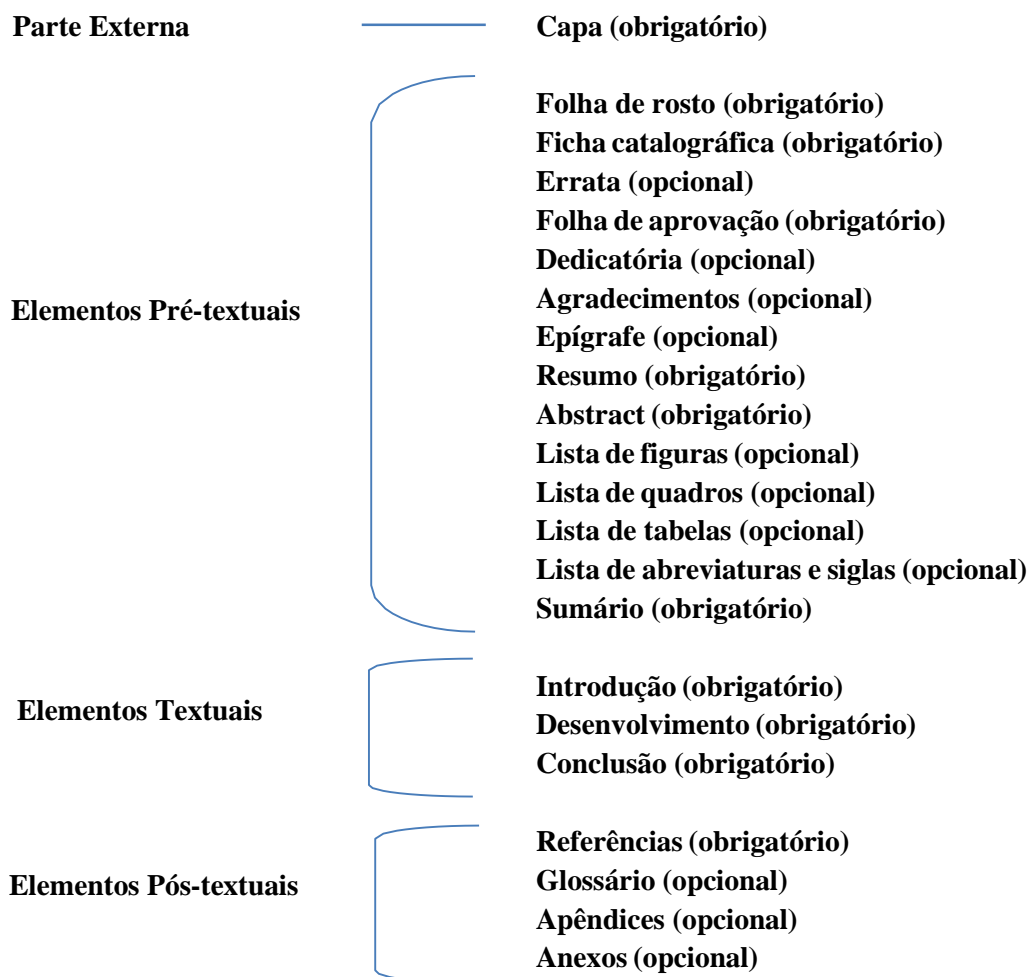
Parte Externa

Capa (obrigatório)

Elementos Pré-textuais

Folha de rosto (obrigatório)
Ficha catalográfica (obrigatório)
Errata (opcional)
Folha de aprovação (obrigatório)
Dedicatória (opcional)
Agradecimentos (opcional)
Epígrafe (opcional)
Resumo (obrigatório)
Abstract (obrigatório)
Lista de figuras (opcional)
Lista de quadros (opcional)
Lista de tabelas (opcional)
Lista de abreviaturas e siglas (opcional)
Sumário (obrigatório)

Elementos Textuais

Introdução (obrigatório)
Desenvolvimento (obrigatório)
Conclusão (obrigatório)

Elementos Pós-textuais

Referências (obrigatório)
Glossário (opcional)
Apêndices (opcional)
Anexos (opcional)